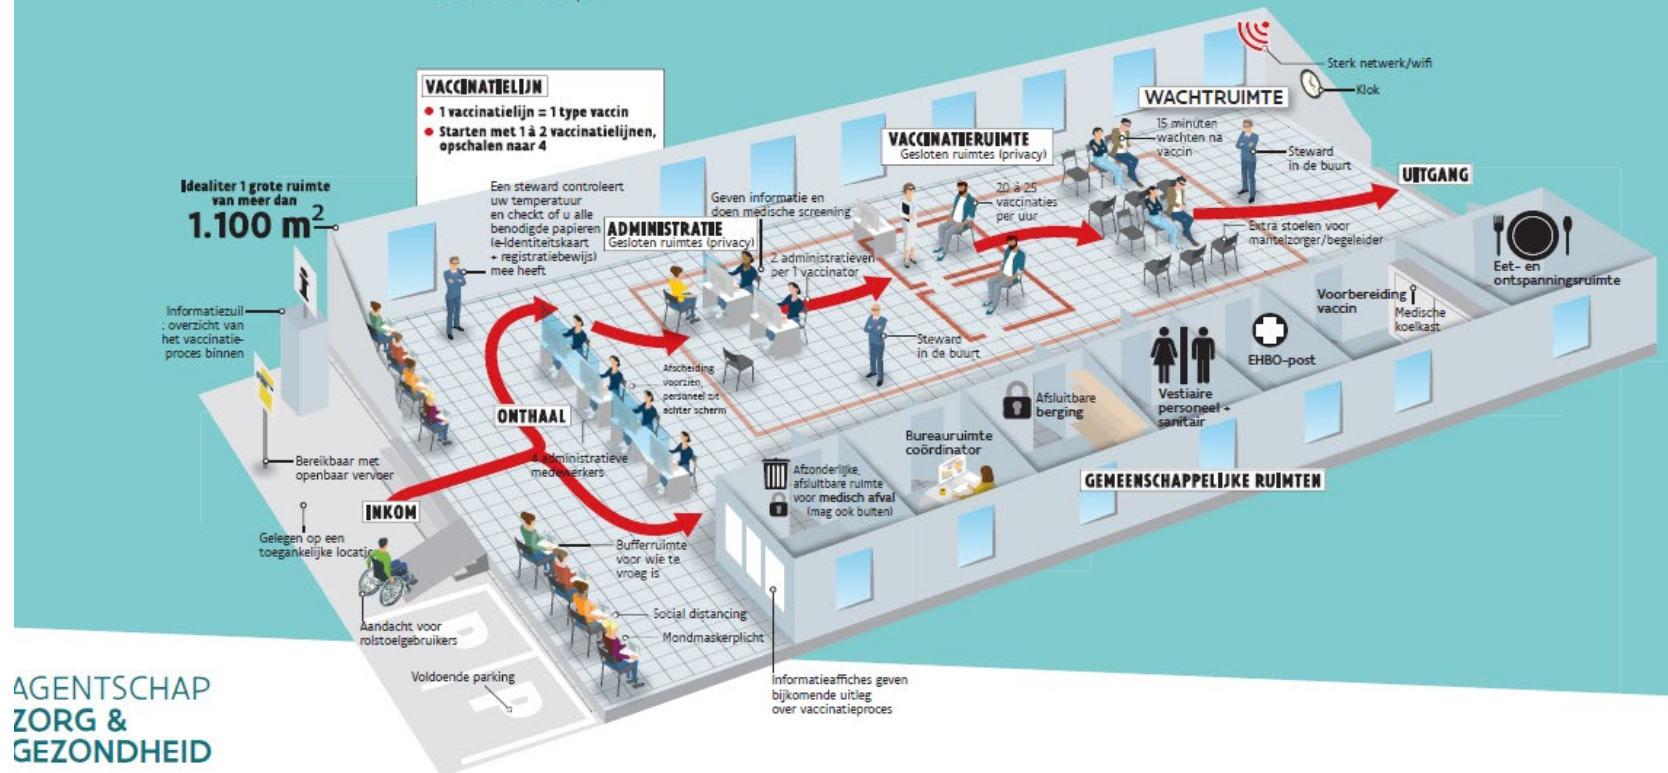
VACCINATIELIJN
1 vaccinatielijn = 1 type vaccin
Starten met 1 à 2 vaccinatielijnen, opschalen naar 4

Idealiter 1 grote ruimte van meer dan
1.100 $m^2$

Sterk netwerk/wifi
Klok
WACHTRUIMTE
15 minuten wachten na vaccin
Steward in de buurt
UITGANG
VACCINATIERUIMTE
Gesloten ruimtes (privacy)
20 à 25 vaccinaties per uur
Extra stoelen voor mantelzorger/begeleider

Een steward controleert uw temperatuur en checkt of u alle benodigde papieren (e-identiteitskaart + registratiebewijs) mee heeft
Geven informatie en doen medische screening
ADMINISTRATIE
Gesloten ruimtes (privacy)
2 administratieven per 1 vaccinator

Eet- en ontspanningsruimte
Voorbereiding vaccin
Medische koelkast

Informatiezuil : overzicht van het vaccinatieproces binnen
Steward in de buurt
Afscheiding voorzien, personeel zit achter scherm
ONTHAAL
4 administratieve medewerkers
Vestiaire personeel + sanitair
EHBO-post
Afsluitbare berging
Bureauruimte coördinator
GEMEENSCHAPPELIJKE RUIMTEN

Bereikbaar met openbaar vervoer
INKOM
Afzonderlijke, afsluitbare ruimte voor medisch afval (mag ook buiten)
Gelegen op een toegankelijke locatie
Bufferruimte voor wie te vroeg is
Social distancing
Mondmaskerplicht
Aandacht voor rolstoelgebruikers
Voldoende parking
Informatieaffiches geven bijkomende uitleg over vaccinatieproces

AGENTSCHAP
ZORG &
GEZONDHEID